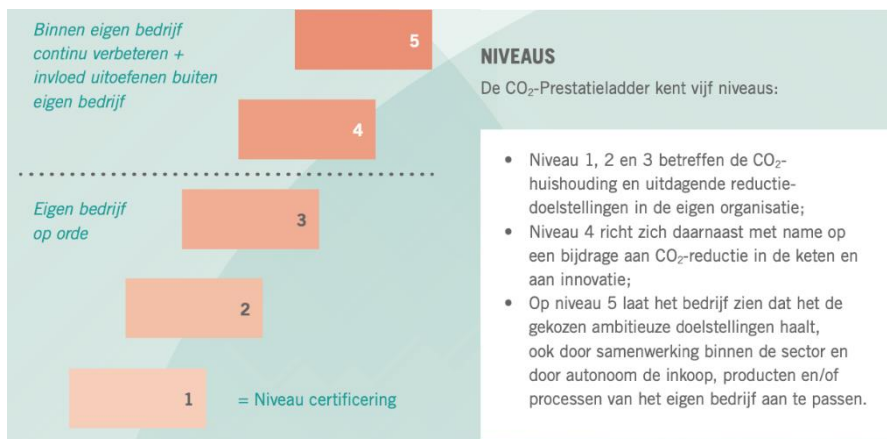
Binnen eigen bedrijf continu verbeteren + invloed uitoefenen buiten eigen bedrijf

5

4

Eigen bedrijf op orde

3

2

1

= Niveau certificering

NIVEAUS

De $CO_2$-Prestatieladder kent vijf niveaus:

• Niveau 1, 2 en 3 betreffen de $CO_2$-huishouding en uitdagende reductiedoelstellingen in de eigen organisatie;
• Niveau 4 richt zich daarnaast met name op een bijdrage aan $CO_2$-reductie in de keten en aan innovatie;
• Op niveau 5 laat het bedrijf zien dat het de gekozen ambitieuze doelstellingen haalt, ook door samenwerking binnen de sector en door autonoom de inkoop, producten en/of processen van het eigen bedrijf aan te passen.